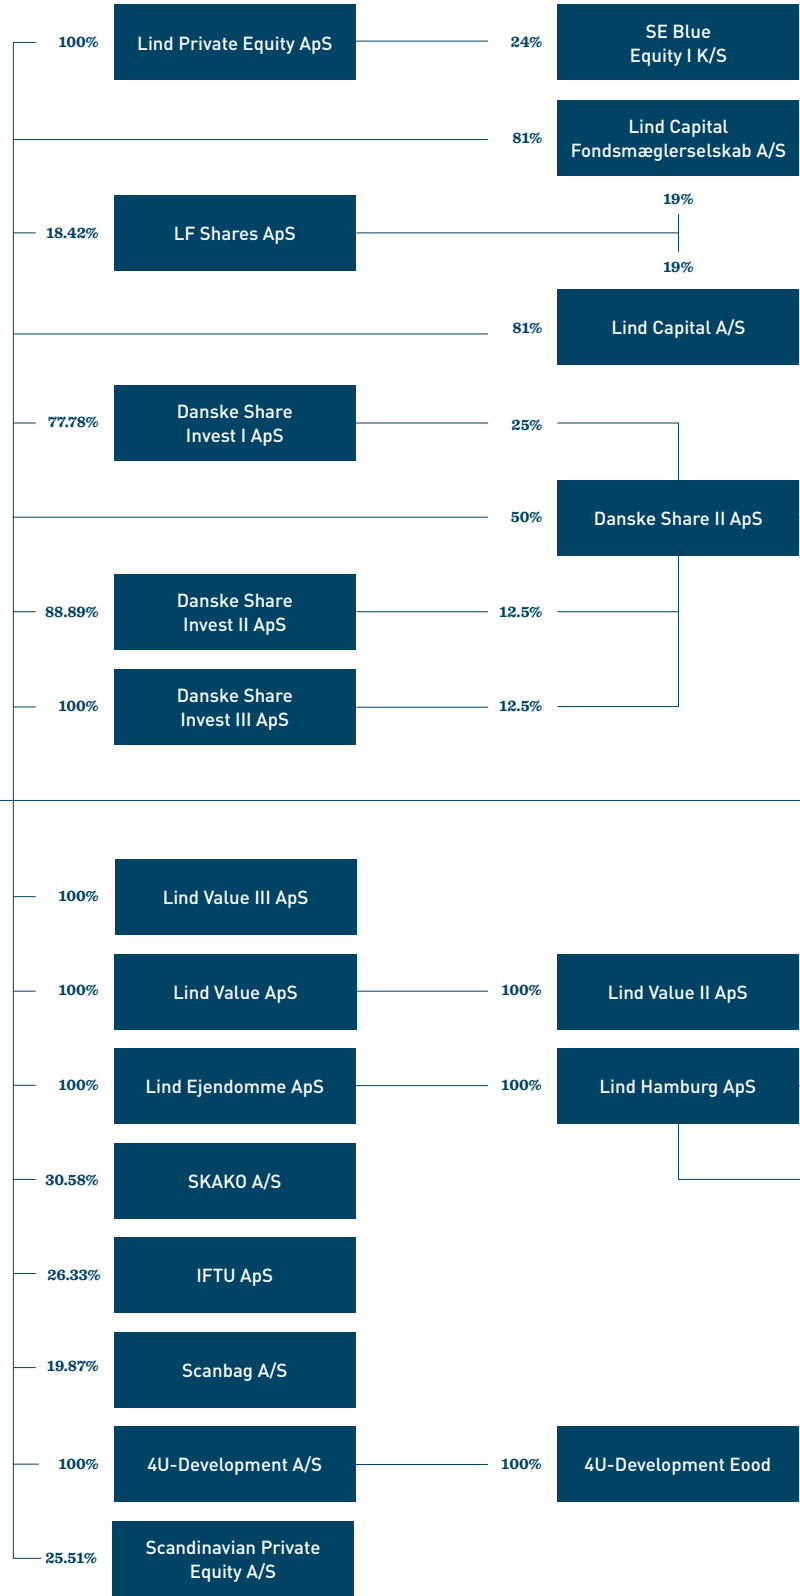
100% Lind Private Equity ApS 24% SE Blue Equity I K/S

81% Lind Capital Fondsmæglerselskab A/S

18.42% LF Shares ApS 19%

19%

81% Lind Capital A/S

77.78% Danske Share Invest I ApS 25%

50% Danske Share II ApS

88.89% Danske Share Invest II ApS 12.5%

100% Danske Share Invest III ApS 12.5%

100% Lind Value III ApS

100% Lind Value ApS 100% Lind Value II ApS

100% Lind Ejendomme ApS 100% Lind Hamburg ApS

30.58% SKAKO A/S

26.33% IFTU ApS

19.87% Scanbag A/S

100% 4U-Development A/S 100% 4U-Development Eood

25.51% Scandinavian Private Equity A/S